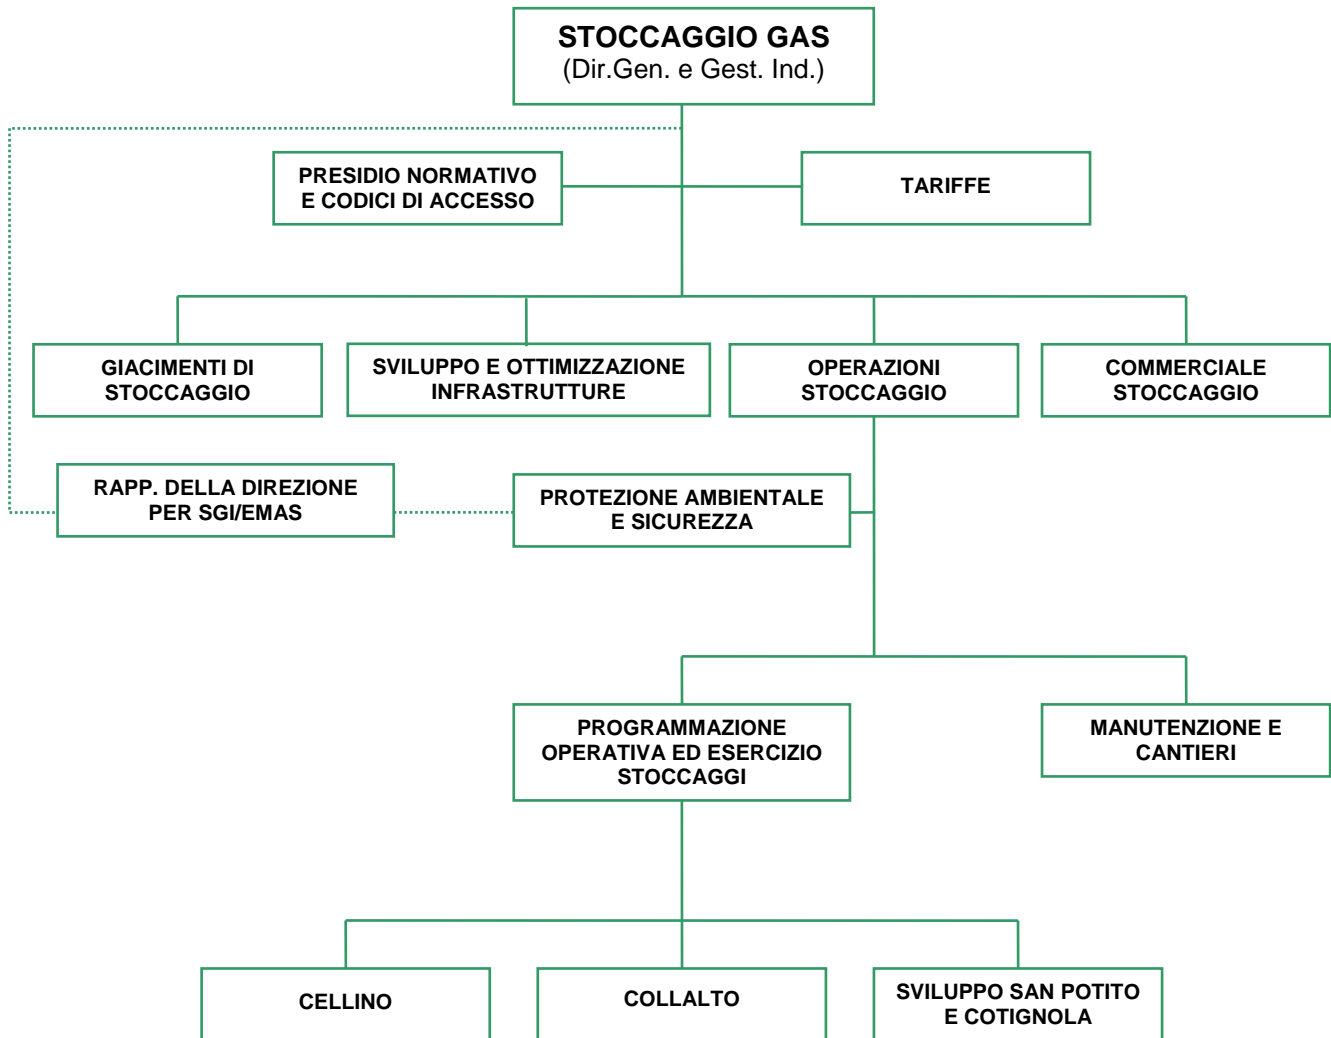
STOCCAGGIO GAS
(Dir.Gen. e Gest. Ind.)

PRESIDIO NORMATIVO E CODICI DI ACCESSO

TARIFFE

GIACIMENTI DI STOCCAGGIO

SVILUPPO E OTTIMIZZAZIONE INFRASTRUTTURE

OPERAZIONI STOCCAGGIO

COMMERCIALE STOCCAGGIO

RAPP. DELLA DIREZIONE PER SGI/EMAS

PROTEZIONE AMBIENTALE E SICUREZZA

PROGRAMMAZIONE OPERATIVA ED ESERCIZIO STOCCAGGI

MANUTENZIONE E CANTIERI

CELLINO

COLLALTO

SVILUPPO SAN POTITO E COTIGNOLA